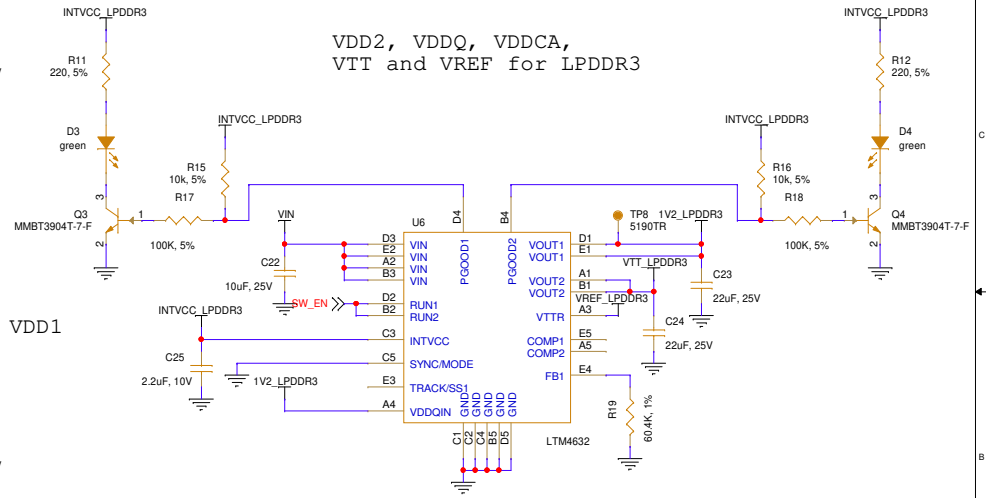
INTVCC_LPDDR3

R11
220, 5%

D3
green

Q3
MMBT3904T-7-F

R15
10k, 5%

R17

100K, 5%

INTVCC_LPDDR3

VDD2, VDDQ, VDDCA,
VTT and VREF for LPDDR3

INTVCC_LPDDR3

R12
220, 5%

D4
green

Q4
MMBT3904T-7-F

INTVCC_LPDDR3

R16
10k, 5%

R18

100K, 5%

C

VIN

C22
10uF, 25V

SW_EN

U6

D3 VIN
E2 VIN
A2 VIN
B3 VIN
D2 RUN1
B2 RUN2
C3 INTVCC
C5 SYNC/MODE
E3 TRACK/SS1
A4 VDDQIN

D4 PGOOD1
B4 PGOOD2

GND GND GND GND GND
C1 C2 C4 B5 D5

LTM4632

VOUT1 D1
VOUT1 E1
VOUT2 A1
VOUT2 B1
VTTR A3
COMP1 E5
COMP2 A5
FB1 E4

TP8
5190TR

1V2_LPDDR3

VTT_LPDDR3

VREF_LPDDR3

C23
22uF, 25V

C24
22uF, 25V

R19
60.4K, 1%

VDD1

INTVCC_LPDDR3

C25
2.2uF, 10V

1V2_LPDDR3

B